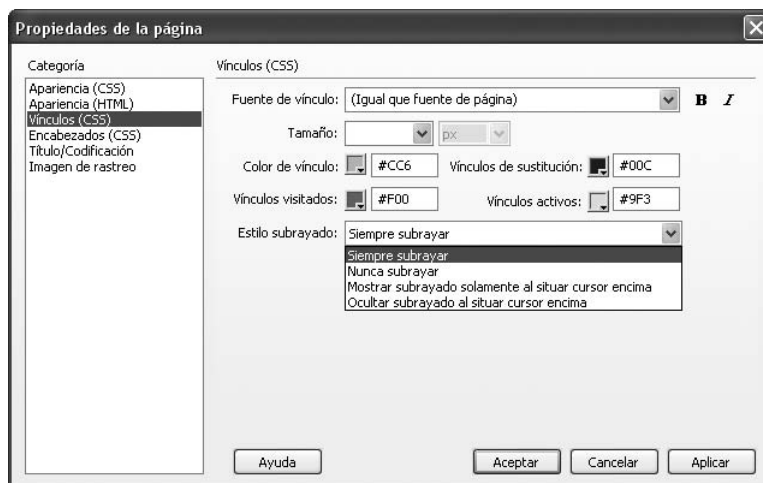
Propiedades de la página

Categoría

Apariencia (CSS)
Apariencia (HTML)
Vínculos (CSS)
Encabezados (CSS)
Título/Codificación
Imagen de rastreo

Vínculos (CSS)

Fuente de vínculo: (Igual que fuente de página) B I

Tamaño: px

Color de vínculo: #CC6 Vínculos de sustitución: #00C

Vínculos visitados: #F00 Vínculos activos: #9F3

Estilo subrayado: Siempre subrayar

Siempre subrayar
Nunca subrayar
Mostrar subrayado solamente al situar cursor encima
Ocultar subrayado al situar cursor encima

Ayuda

Aceptar Cancelar Aplicar